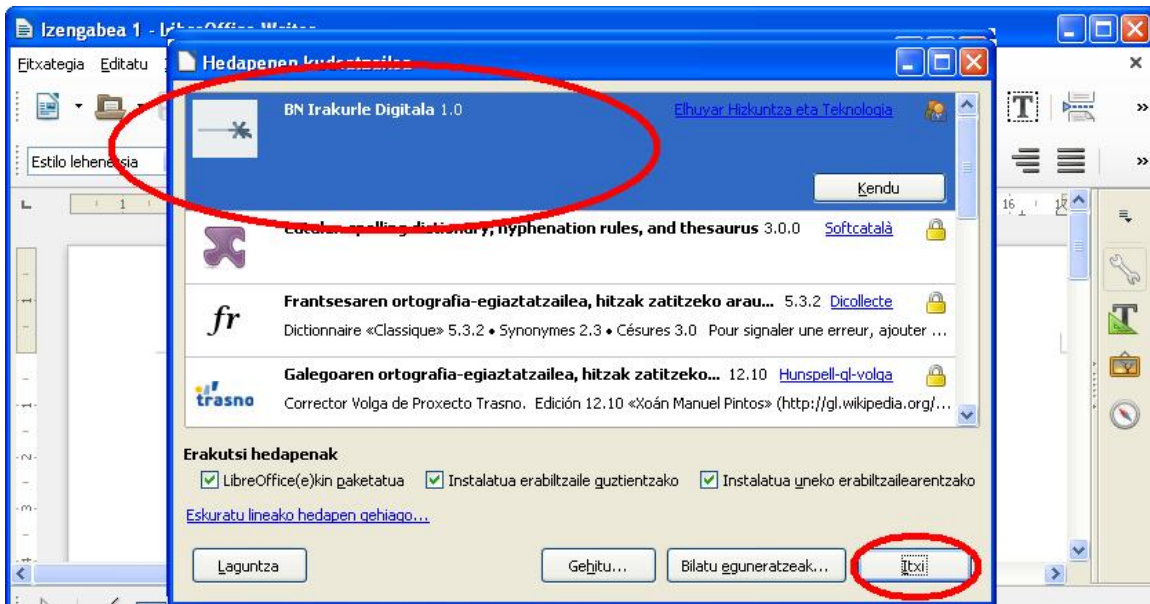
Izengabea 1 - LibreOffice Writer

Fitxategia Editatu

Estilo lehenetsia

Hedapenen kudeatzailea

BN Irakurle Digitala 1.0 Elhuyar Hizkuntza eta Teknologia

Kendu

Catalan spelling dictionary, hyphenation rules, and thesaurus 3.0.0 Softcatalà

Frantsesaren ortografia-egiaztatzailea, hitzak zatitzeko arau... 5.3.2 Dicollecte

Dictionnaire «Classique» 5.3.2 • Synonymes 2.3 • Césures 3.0 Pour signaler une erreur, ajouter ...

Galegoaren ortografia-egiaztatzailea, hitzak zatitzeko... 12.10 Hunspell-gl-volga

Corrector Volga de Proxecto Trasno. Edición 12.10 «Xoán Manuel Pintos» (http://gl.wikipedia.org/...

Erakutsi hedapenak

LibreOffice(e)kin paketatua Instalatua erabiltzaile guztientzako Instalatua uneko erabiltzailearentzako

Eskuratu lineako hedapen gehiago...

Laguntza Gehitu... Bilatu eguneratzeak... Itxi